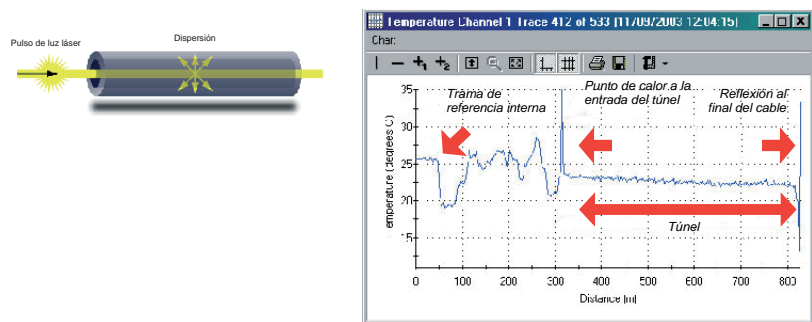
Pulso de luz láser

Dispersión

Temperature Channel 1 Trace 412 of 533 [11/09/2003 12:04:15]

Chart

Trama de referencia interna

Punto de calor a la entrada del túnel

Reflexión al final del cable

Túnel

emperature (degrees C)

35

30

25

20

15

0

100

200

300

400

500

600

700

800

Distance [m]